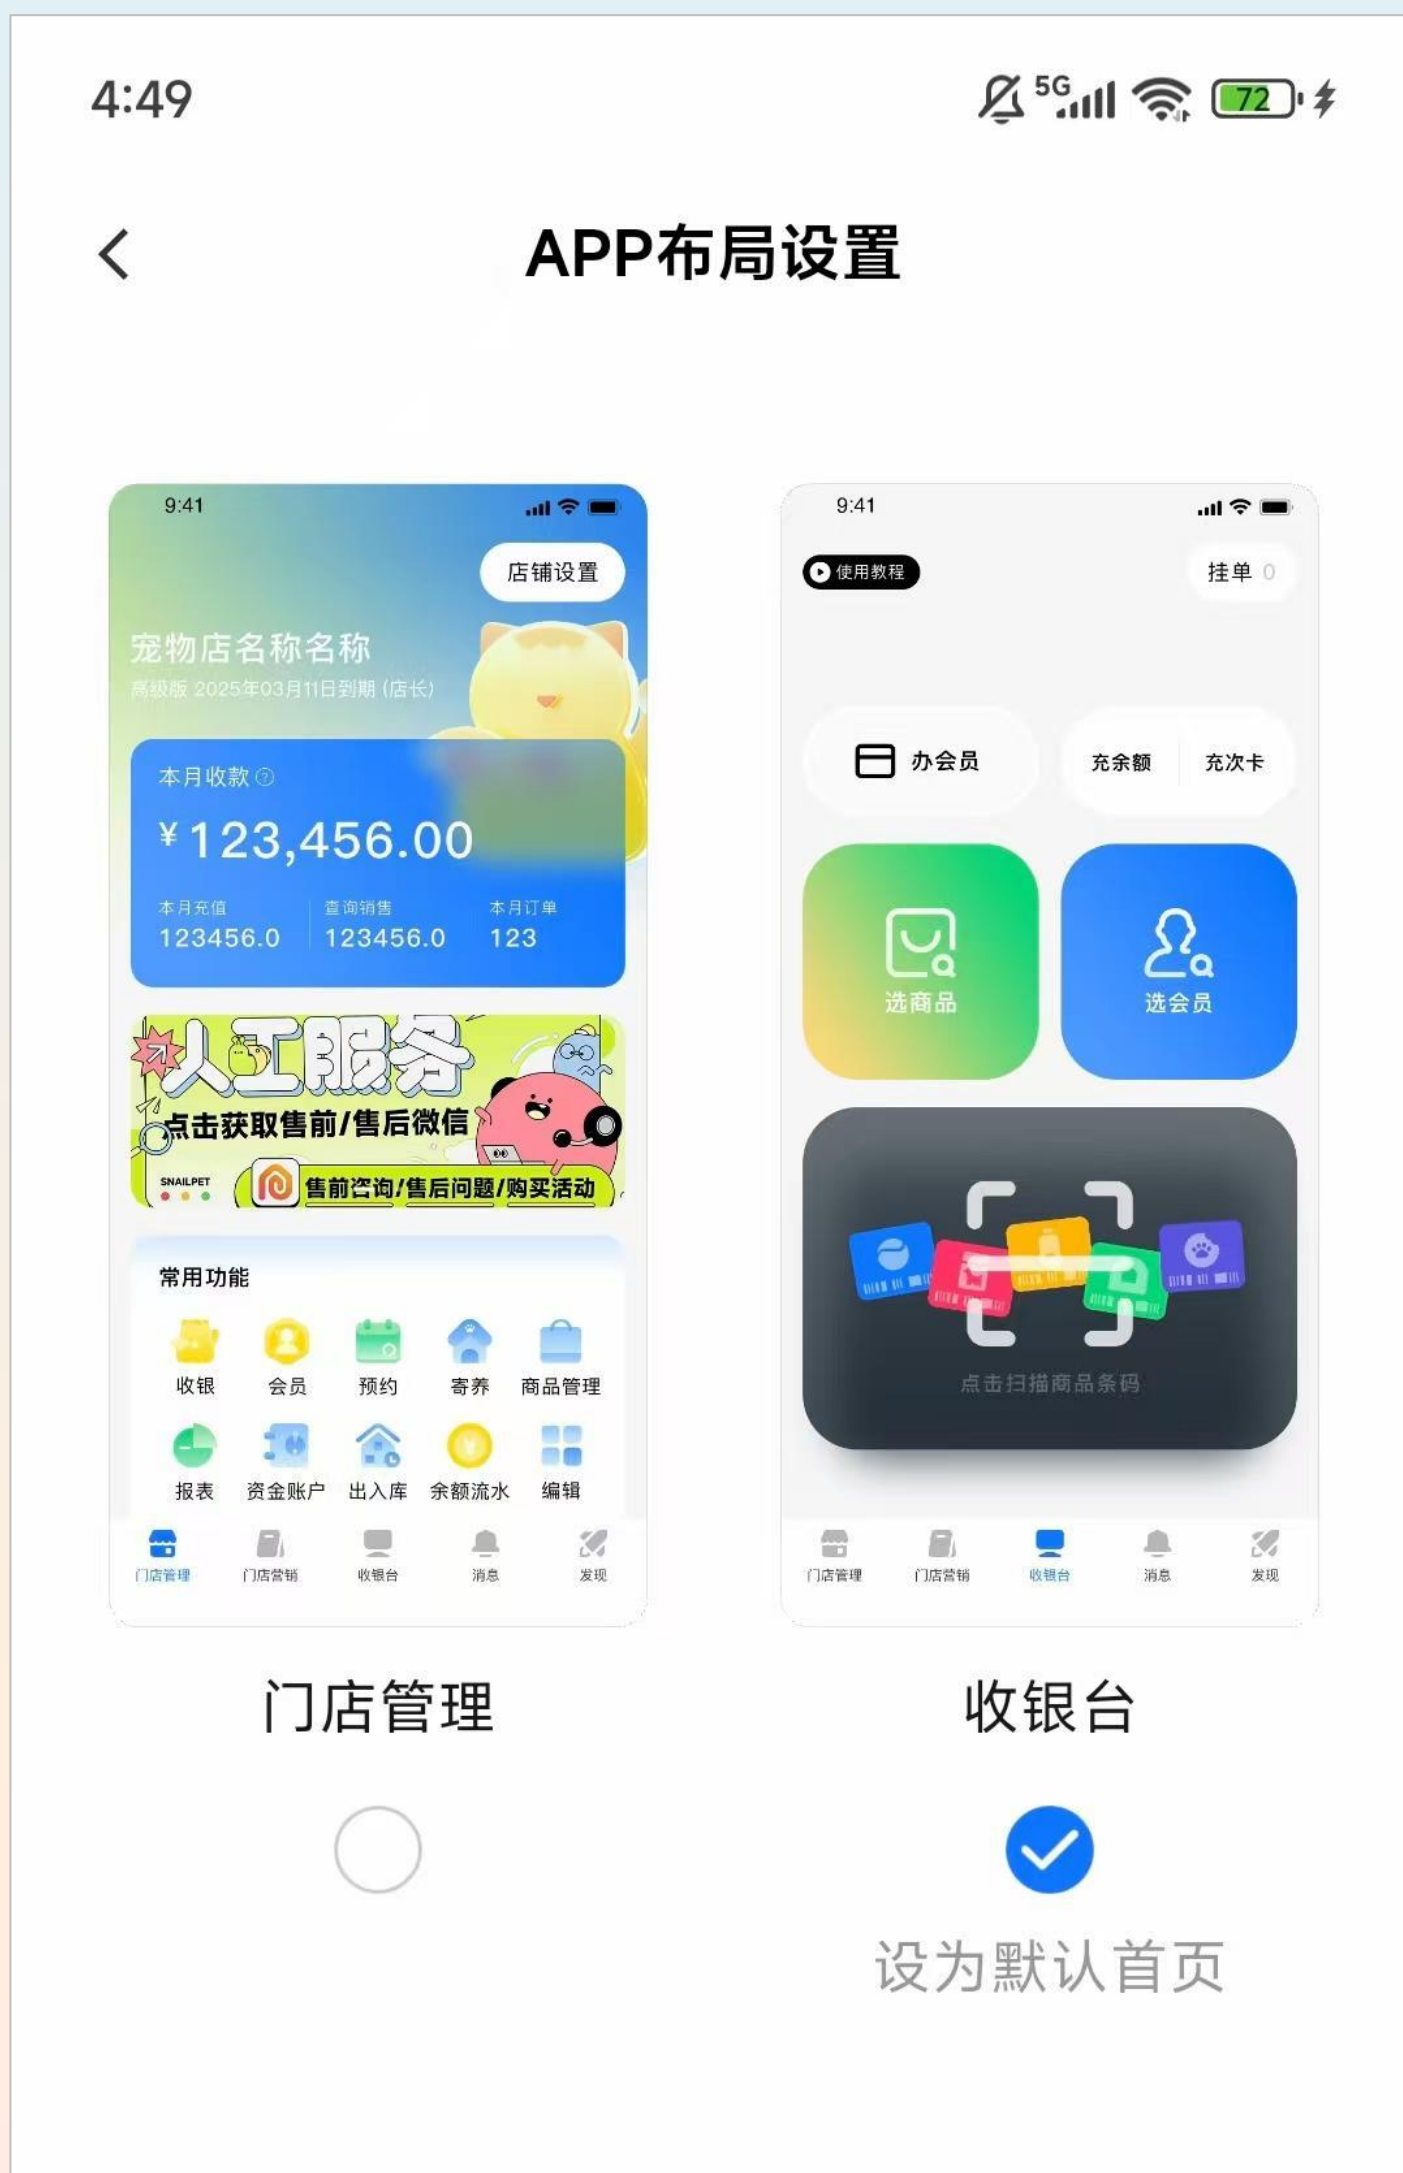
4:49 5G 72

APP布局设置

9:41

店铺设置

宠物店名称名称
高级版 2025年03月11日到期 (店长)

本月收款
¥123,456.00
本月充值 123456.0
查询销售 123456.0
本月订单 123

人工服务
点击获取售前/售后微信
SNAILPET
售前咨询/售后问题/购买活动

常用功能
收银 会员 预约 寄养 商品管理
报表 资金账户 出入库 余额流水 编辑

门店管理 门店营销 收银台 消息 发现

9:41

使用教程
挂单 0

办会员
充余额 充次卡

选商品
选会员

点击扫描商品条码

门店管理 门店营销 收银台 消息 发现

门店管理

收银台

设为默认首页